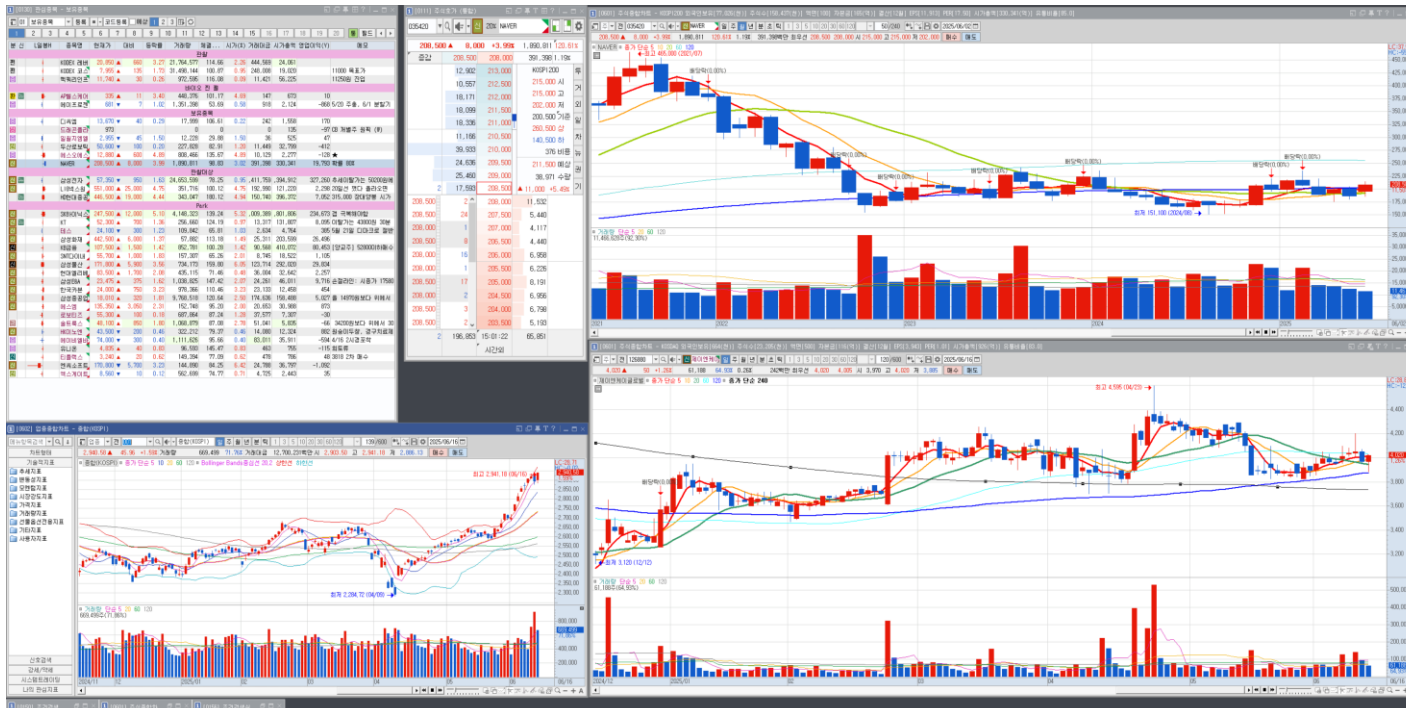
[0130] 관심종목 - 보유종목

보유종목

종목명 현재가 대비 등락률 거래량

관심

KODEX 레버

KODEX 코

삼성전자 57,350 950 1.63

NAVER 208,500 8,000 3.99

[0101] 주식호가

035420 NAVER

208,500 ▲ 8,000 +3.99% 1,890,811 120.61%

KOSPI200

215,000 시

215,000 고

202,000 저

200,500 기준

260,500 상

140,500 하

376 비용

211,500 예상

38,971 수량

▲ 11,000 +5.49%

196,853 15:01:22 65,851

시간외

[0601] 주식종합차트

NAVER

최고 486,000 (2021/07)

최저 151,100 (2024/08)

2021 2022 2023 2024 2025

[0602] 업종종합차트 - 종합(KOSPI)

2025/06/16

최고 2,941.18 (06/16)

최저 2,284.72 (04/09)

2024/11 2025/01 02 03 04 05 06

[0601] 주식종합차트

최고 4,595 (04/29)

최저 3,120 (12/12)

2024/12 2025/01 02 03 04 05 06